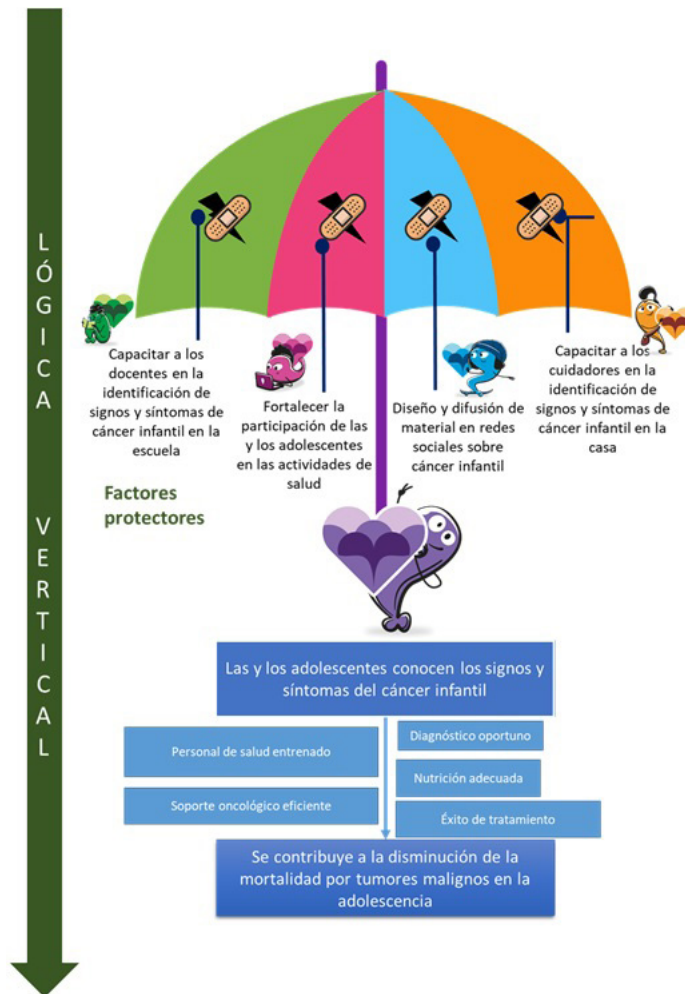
LÓGICA VERTICAL

Capacitar a los docentes en la identificación de signos y síntomas de cáncer infantil en la escuela

Fortalecer la participación de las y los adolescentes en las actividades de salud

Diseño y difusión de material en redes sociales sobre cáncer infantil

Capacitar a los cuidadores en la identificación de signos y síntomas de cáncer infantil en la casa

Factores protectores

Las y los adolescentes conocen los signos y síntomas del cáncer infantil

Personal de salud entrenado

Soporte oncológico eficiente

Diagnóstico oportuno

Nutrición adecuada

Éxito de tratamiento

Se contribuye a la disminución de la mortalidad por tumores malignos en la adolescencia